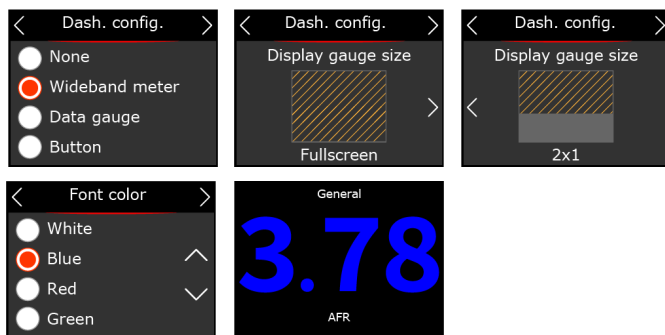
< Dash. config. >

None

Wideband meter

Data gauge

Button

< Dash. config. >

Display gauge size

>

Fullscreen

< Dash. config. >

Display gauge size

<

2x1

< Font color >

White

Blue

Red

Green

General

3.78

AFR